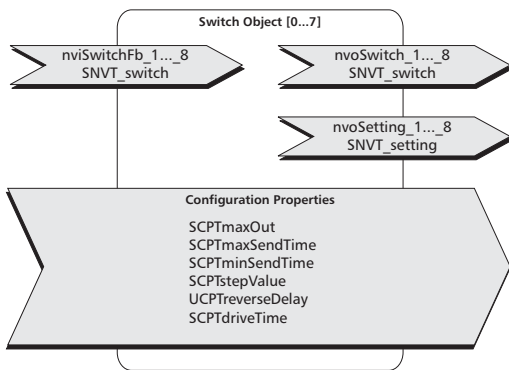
Switch Object [0...7]

nviSwitchFb_1..._8
SNVT_switch

nvoSwitch_1..._8
SNVT_switch

nvoSetting_1..._8
SNVT_setting

Configuration Properties

SCPTmaxOut
SCPTmaxSendTime
SCPTminSendTime
SCPTstepValue
UCPTreverseDelay
SCPTdriveTime